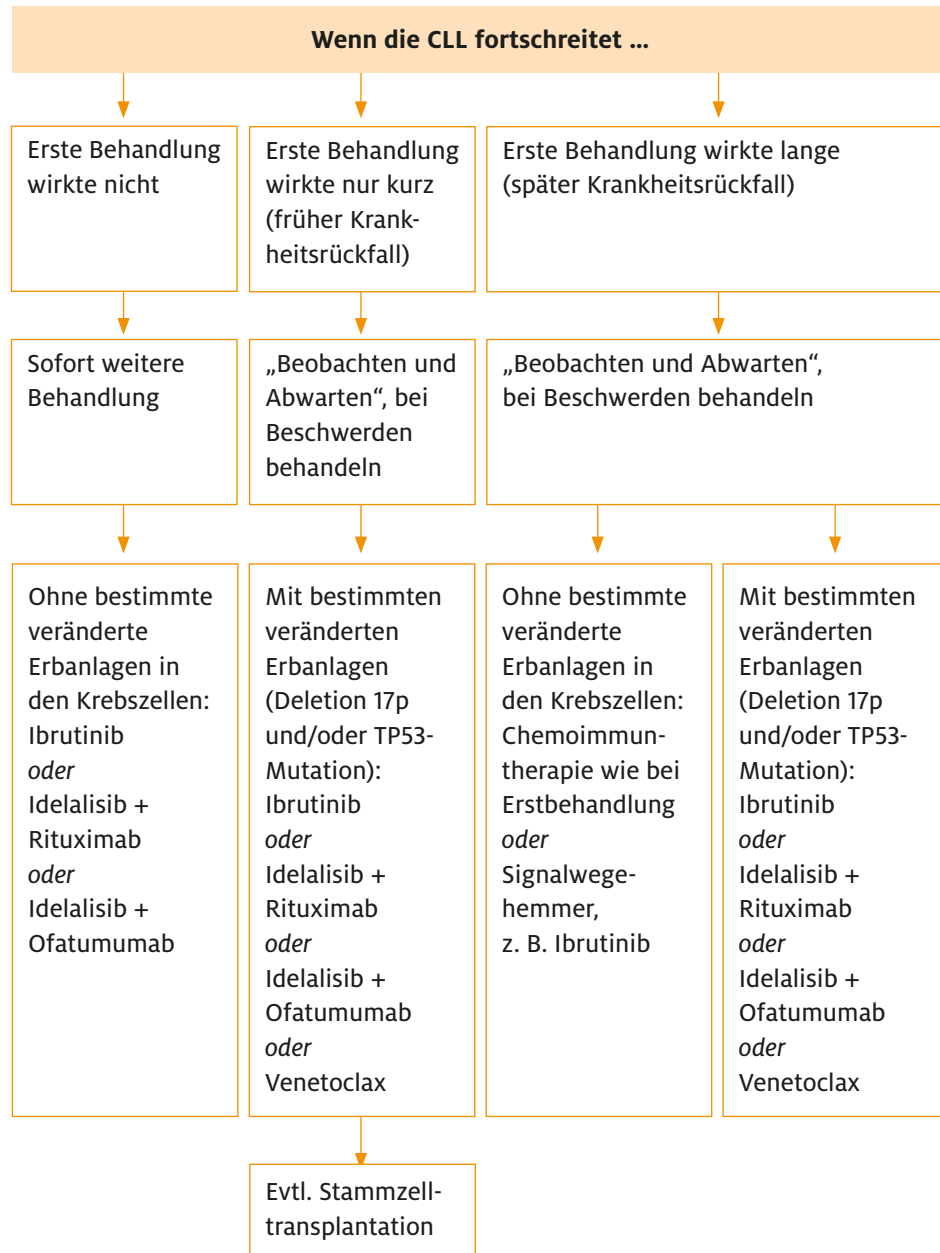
Wenn die CLL fortschreitet …

Erste Behandlung wirkte nicht

Erste Behandlung wirkte nur kurz (früher Krankheitsrückfall)

Erste Behandlung wirkte lange (später Krankheitsrückfall)

Sofort weitere Behandlung

„Beobachten und Abwarten“, bei Beschwerden behandeln

„Beobachten und Abwarten“, bei Beschwerden behandeln

Ohne bestimmte veränderte Erbanlagen in den Krebszellen: Ibrutinib *oder* Idelalisib + Rituximab *oder* Idelalisib + Ofatumumab

Mit bestimmten veränderten Erbanlagen (Deletion 17p und/oder TP53-Mutation): Ibrutinib *oder* Idelalisib + Rituximab *oder* Idelalisib + Ofatumumab *oder* Venetoclax

Ohne bestimmte veränderte Erbanlagen in den Krebszellen: Chemoimmuntherapie wie bei Erstbehandlung *oder* Signalwegehemmer, z. B. Ibrutinib

Mit bestimmten veränderten Erbanlagen (Deletion 17p und/oder TP53-Mutation): Ibrutinib *oder* Idelalisib + Rituximab *oder* Idelalisib + Ofatumumab *oder* Venetoclax

Evtl. Stammzelltransplantation